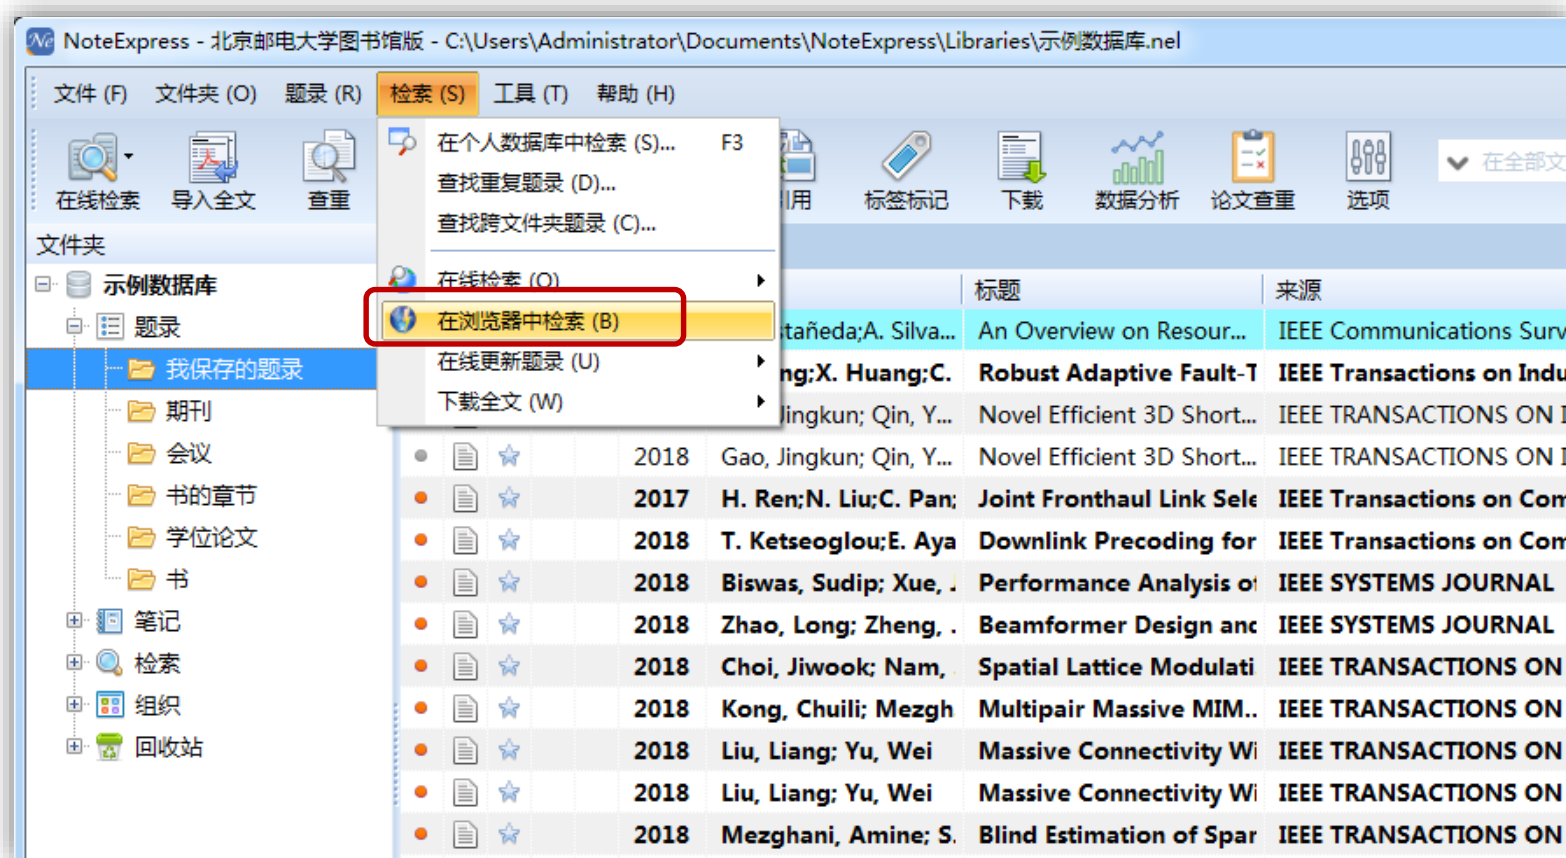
NoteExpress - 北京邮电大学图书馆版 - C:\Users\Administrator\Documents\NoteExpress\Libraries\示例数据库.nel

文件 (F) 文件夹 (O) 题录 (R) 检索 (S) 工具 (T) 帮助 (H)

在线检索 导入全文 查重 引用 标签标记 下载 数据分析 论文查重 选项 在全部文

在个人数据库中检索 (S)... F3
查找重复题录 (D)...
查找跨文件夹题录 (C)...
在线检索 (O)
在浏览器中检索 (B)
在线更新题录 (U)
下载全文 (W)

文件夹
示例数据库
题录
我保存的题录
期刊
会议
书的章节
学位论文
书
笔记
检索
组织
回收站

| | 标题 | 来源 |
|---|---|---|
| staneda;A. Silva... | An Overview on Resour... | IEEE Communications Surv |
| ng;X. Huang;C. | Robust Adaptive Fault-T | IEEE Transactions on Indu |
| Jingkun; Qin, Y... | Novel Efficient 3D Short... | IEEE TRANSACTIONS ON I |
| 2018 Gao, Jingkun; Qin, Y... | Novel Efficient 3D Short... | IEEE TRANSACTIONS ON I |
| 2017 H. Ren;N. Liu;C. Pan; | Joint Fronthaul Link Sele | IEEE Transactions on Com |
| 2018 T. Ketseoglou;E. Aya | Downlink Precoding for | IEEE Transactions on Com |
| 2018 Biswas, Sudip; Xue, . | Performance Analysis o | IEEE SYSTEMS JOURNAL |
| 2018 Zhao, Long; Zheng, . | Beamformer Design anc | IEEE SYSTEMS JOURNAL |
| 2018 Choi, Jiwook; Nam, | Spatial Lattice Modulati | IEEE TRANSACTIONS ON |
| 2018 Kong, Chuili; Mezgh | Multipair Massive MIM.. | IEEE TRANSACTIONS ON |
| 2018 Liu, Liang; Yu, Wei | Massive Connectivity Wi | IEEE TRANSACTIONS ON |
| 2018 Liu, Liang; Yu, Wei | Massive Connectivity Wi | IEEE TRANSACTIONS ON |
| 2018 Mezghani, Amine; S. | Blind Estimation of Spar | IEEE TRANSACTIONS ON |